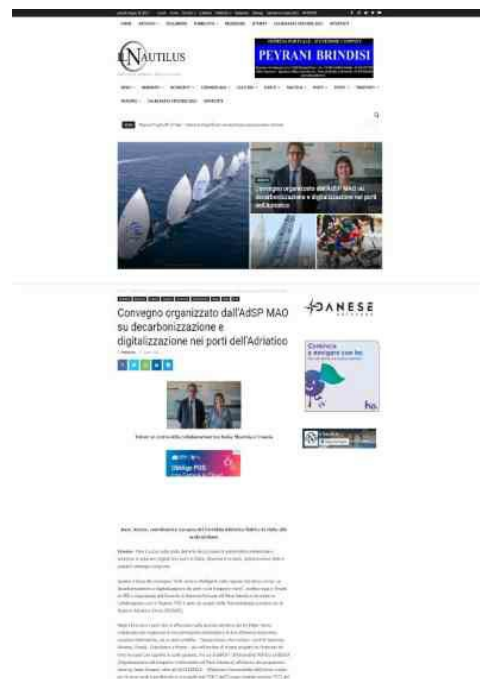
NAUTILUS

PEYRANI BRINDISI

Convegno organizzato dall'AdSP MAO sui decarbonizzazione e digitalizzazione nei porti dell'Adriatico

Convegno organizzato dall'AdSP MAO su decarbonizzazione e digitalizzazione nei porti dell'Adriatico

DANESE

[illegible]